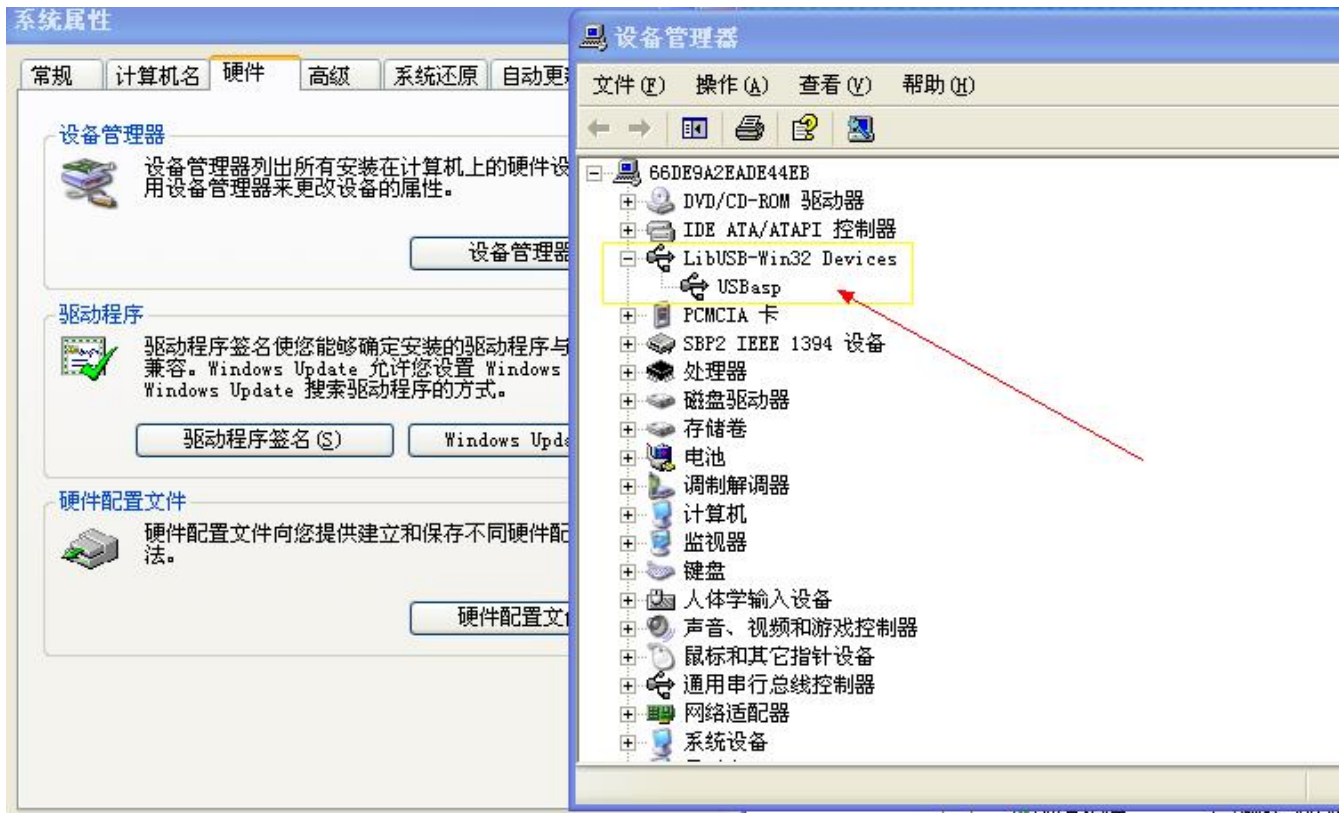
系统属性

常规 | 计算机名 | 硬件 | 高级 | 系统还原 | 自动更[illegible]

设备管理器

设备管理器列出所有安装在计算机上的硬件设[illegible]用设备管理器来更改设备的属性。

设备管理器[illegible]

驱动程序

驱动程序签名使您能够确定安装的驱动程序与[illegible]兼容。Windows Update 允许您设置 Windows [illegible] Windows Update 搜索驱动程序的方式。

驱动程序签名(S)

Windows Upd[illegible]

硬件配置文件

硬件配置文件向您提供建立和保存不同硬件配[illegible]法。

硬件配置文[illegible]

设备管理器

文件(F) 操作(A) 查看(V) 帮助(H)

66DE9A2EADE44EB
DVD/CD-ROM 驱动器
IDE ATA/ATAPI 控制器
LibUSB-Win32 Devices
USBasp
PCMCIA 卡
SBP2 IEEE 1394 设备
处理器
磁盘驱动器
存储卷
电池
调制解调器
计算机
监视器
键盘
人体学输入设备
声音、视频和游戏控制器
鼠标和其它指针设备
通用串行总线控制器
网络适配器
系统设备